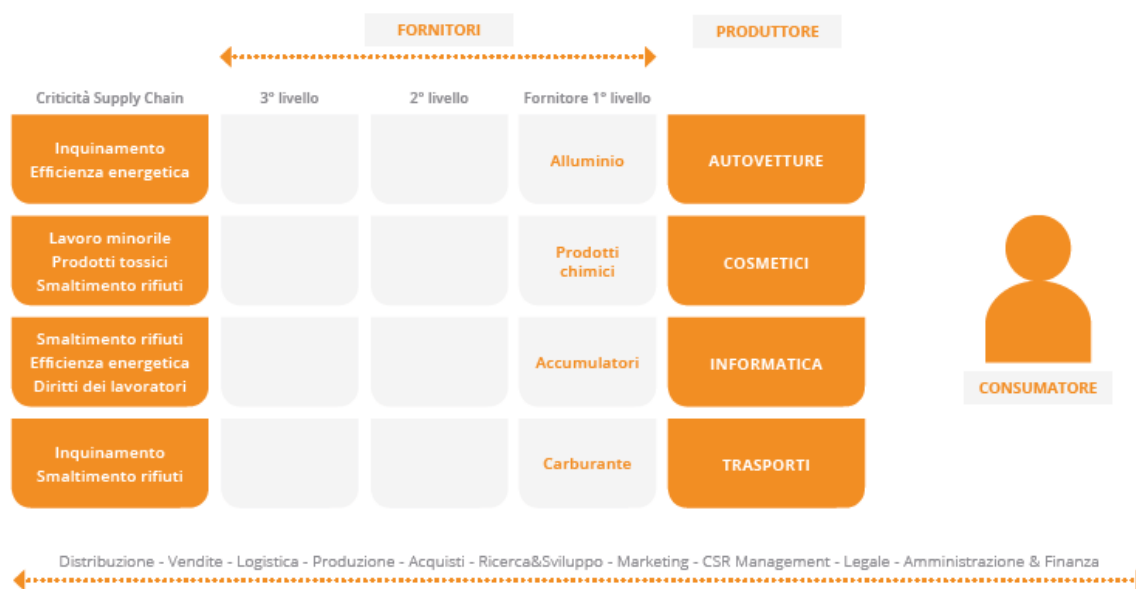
FORNITORI

PRODUTTORE

| Criticità Supply Chain | 3° livello | 2° livello | Fornitore 1° livello | |
|---|---|---|---|---|
| Inquinamento Efficienza energetica | | | Alluminio | AUTOVETTURE |
| Lavoro minorile Prodotti tossici Smaltimento rifiuti | | | Prodotti chimici | COSMETICI |
| Smaltimento rifiuti Efficienza energetica Diritti dei lavoratori | | | Accumulatori | INFORMATICA |
| Inquinamento Smaltimento rifiuti | | | Carburante | TRASPORTI |

CONSUMATORE

Distribuzione - Vendite - Logistica - Produzione - Acquisti - Ricerca&Sviluppo - Marketing - CSR Management - Legale - Amministrazione & Finanza